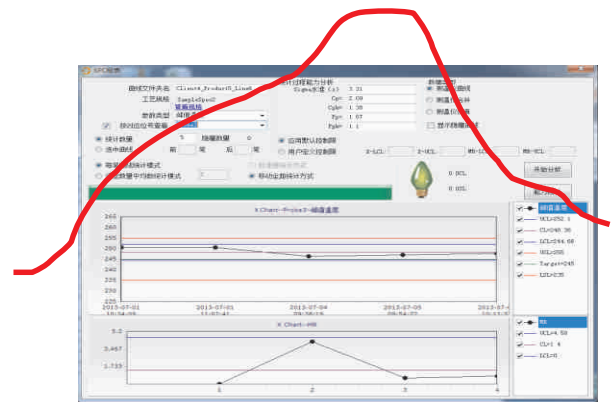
SPC检测

曲线文件夹名 Client_ProductD_Line6
工艺规格 SampleSpec2
宽幅规格
参数类型 铸坯温度
按对应的工艺套用

统计数量 5 抽样数量 0
选中曲线 前 笔 后 笔

每笔单独统计模式
按批数量中的均值统计模式

过程能力分析
Sigma水准(z) 3.21
Cp= 2.09
Cpk= 1.38
Pp= 1.07
Ppk= 1.1

应用默认控制限
用户定义控制限

移动正态统计方式

数据类型
测温曲线
测温仪1
测温仪2
显示隐藏

X-UCL: X-LCL: MR-UCL: MR-LCL:

0 UCL
0 LCL

开始分析

X Chart-Prop1-铸坯温度

265 260 255 250 245 240 235 230 225

2013-07-01 2013-07-03 2013-07-04 2013-07-05 2013-07-0

X Chart-MR

5.2
3.467
1.733

1 2 3 4

铸坯温度
UCL=252.1
CL=248.38
LCL=244.68
USL=255
Target=245
LSL=235

MR
UCL=4.58
CL=1.4
LCL=0